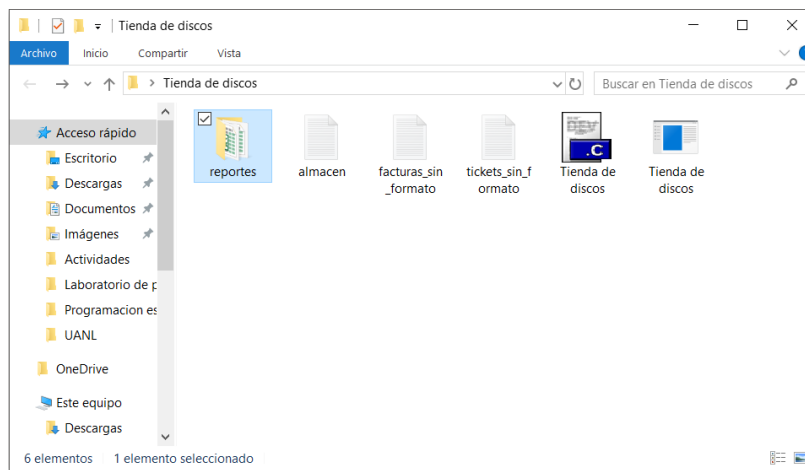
Tienda de discos

Archivo Inicio Compartir Vista

Tienda de discos

Buscar en Tienda de discos

Acceso rápido
Escritorio
Descargas
Documentos
Imágenes
Actividades
Laboratorio de p
Programacion es
UANL
OneDrive
Este equipo
Descargas

reportes
almacen
facturas_sin_formato
tickets_sin_formato
.C
Tienda de discos
Tienda de discos

6 elementos 1 elemento seleccionado